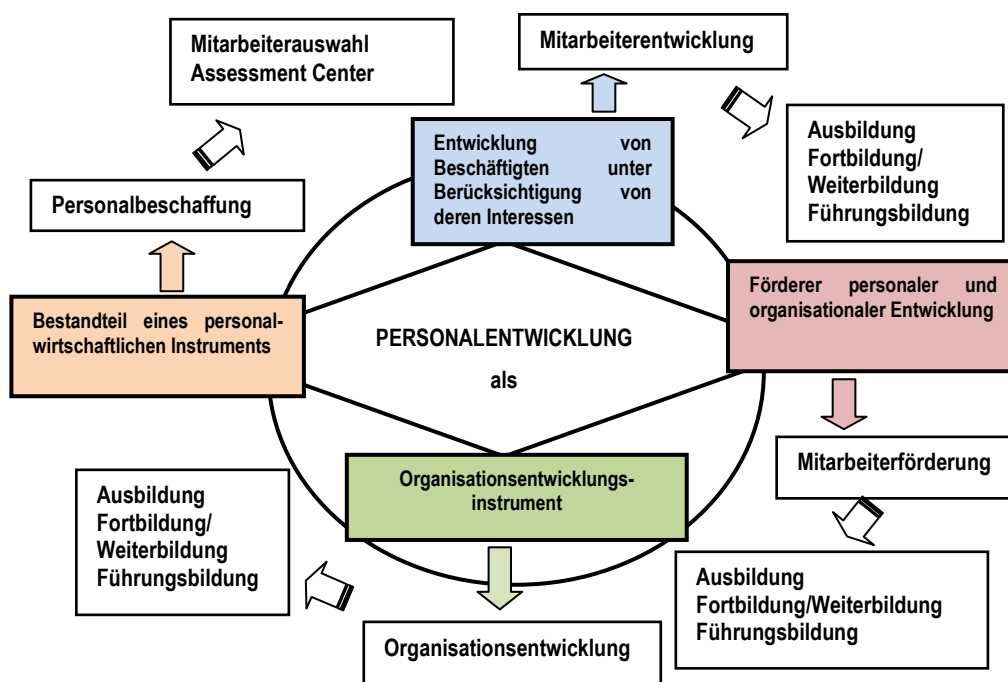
Mitarbeiterauswahl
Assessment Center

Mitarbeiterentwicklung

Entwicklung von Beschäftigten unter Berücksichtigung von deren Interessen

Ausbildung
Fortbildung/
Weiterbildung
Führungsbildung

Personalbeschaffung

Förderer personaler und organisationaler Entwicklung

Bestandteil eines personalwirtschaftlichen Instruments

PERSONALENTWICKLUNG
als

Mitarbeiterförderung

Organisationsentwicklungsinstrument

Ausbildung
Fortbildung/
Weiterbildung
Führungsbildung

Ausbildung
Fortbildung/Weiterbildung
Führungsbildung

Organisationsentwicklung